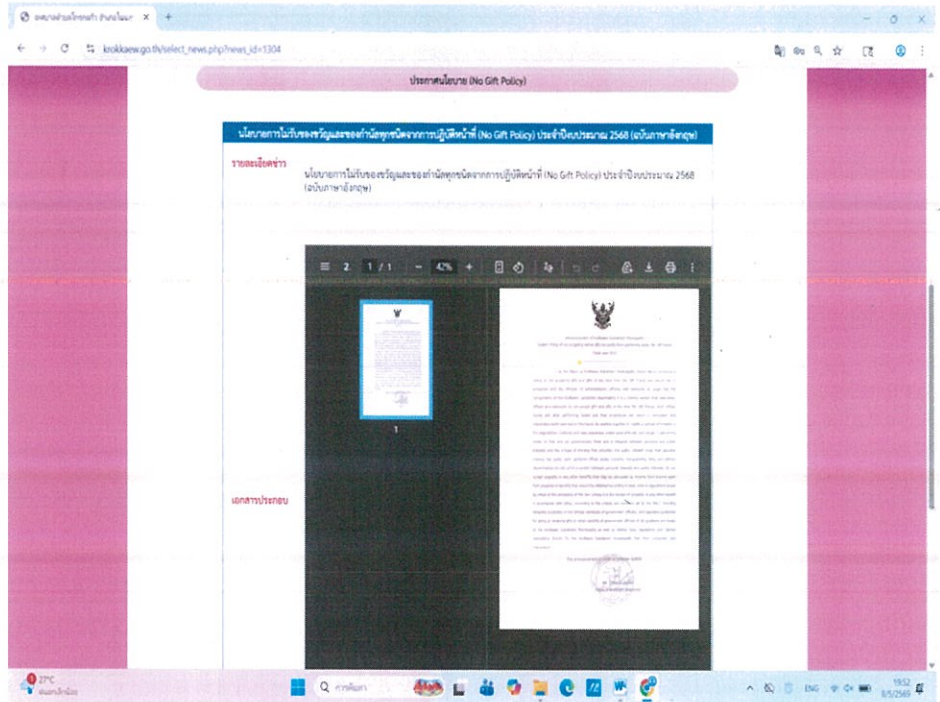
krokkaew.go.th/select_news.php?news_id=1304

ประกาศนโยบาย (No Gift Policy)

นโยบายการไม่รับของขวัญและของกำนัลทุกชนิดจากการปฏิบัติหน้าที่ (No Gift Policy) ประจำปีงบประมาณ 2568 (ฉบับภาษาอังกฤษ)

รายละเอียดข่าว

นโยบายการไม่รับของขวัญและของกำนัลทุกชนิดจากการปฏิบัติหน้าที่ (No Gift Policy) ประจำปีงบประมาณ 2568 (ฉบับภาษาอังกฤษ)

2 1 / 1 42%

1

เอกสารประกอบ

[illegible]

27°C

Q ค้นหา

ENG 19:52 8/5/2568